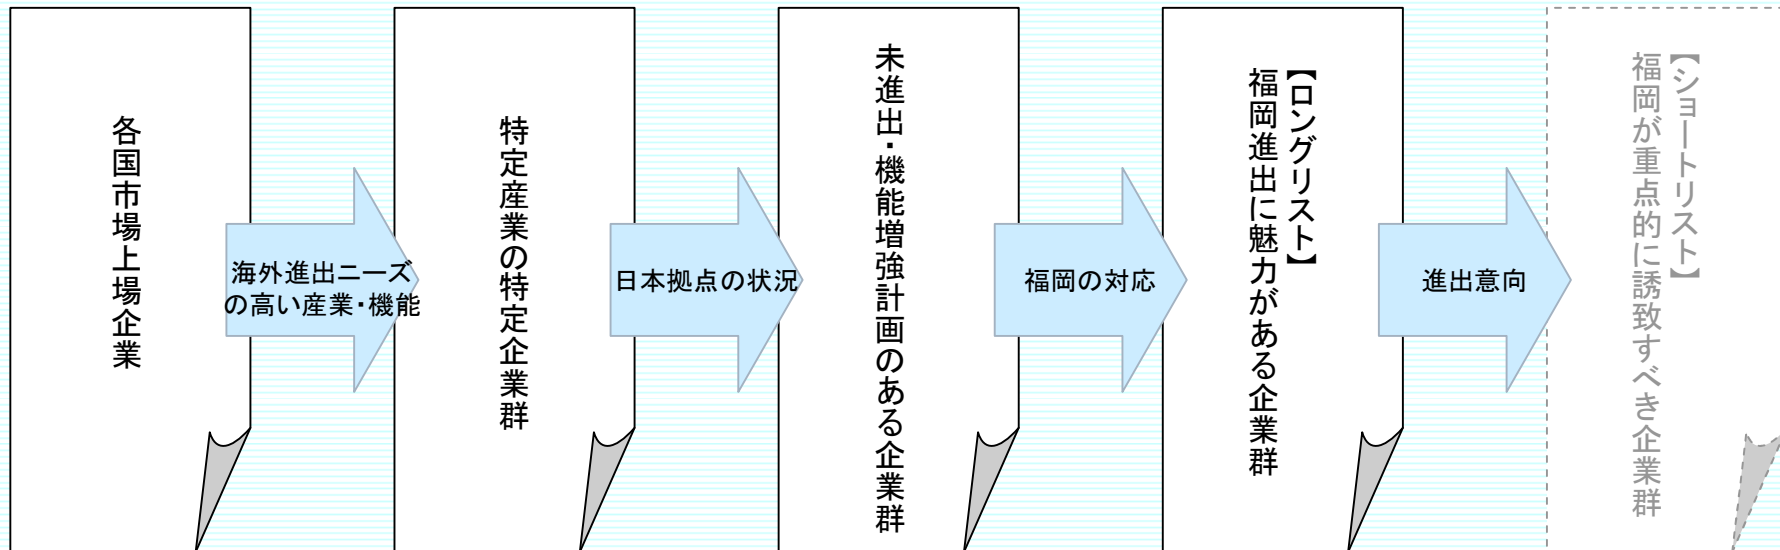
各国市場上場企業

海外進出ニーズの高い産業・機能

特定産業の特定企業群

日本拠点の状況

未進出・機能増強計画のある企業群

福岡の対応

【ロングリスト】福岡進出に魅力がある企業群

進出意向

【ショートリスト】福岡が重点的に誘致すべき企業群